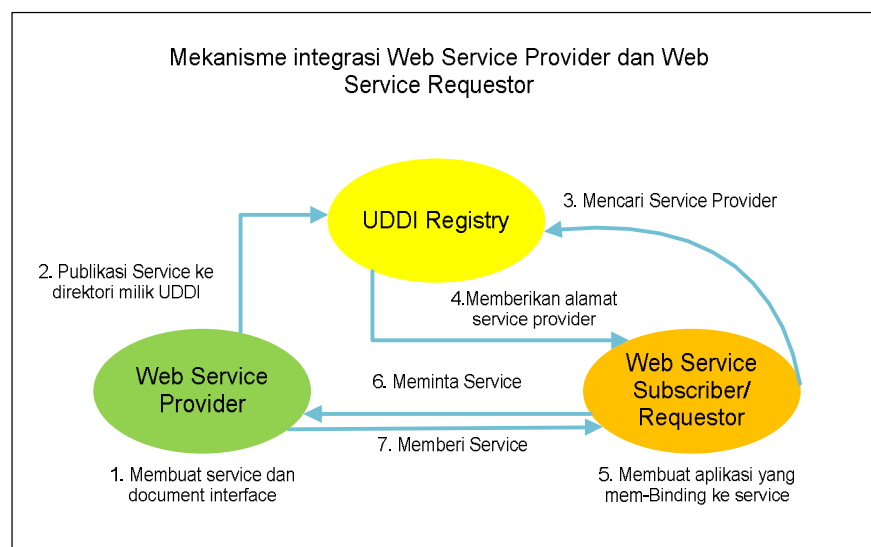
Mekanisme integrasi Web Service Provider dan Web Service Requestor

UDDI Registry

3. Mencari Service Provider

2. Publikasi Service ke direktori milik UDDI

4.Memberikan alamat service provider

Web Service Provider

6. Meminta Service

Web Service Subscriber/ Requestor

7. Memberi Service

1. Membuat service dan document interface

5. Membuat aplikasi yang mem-Binding ke service